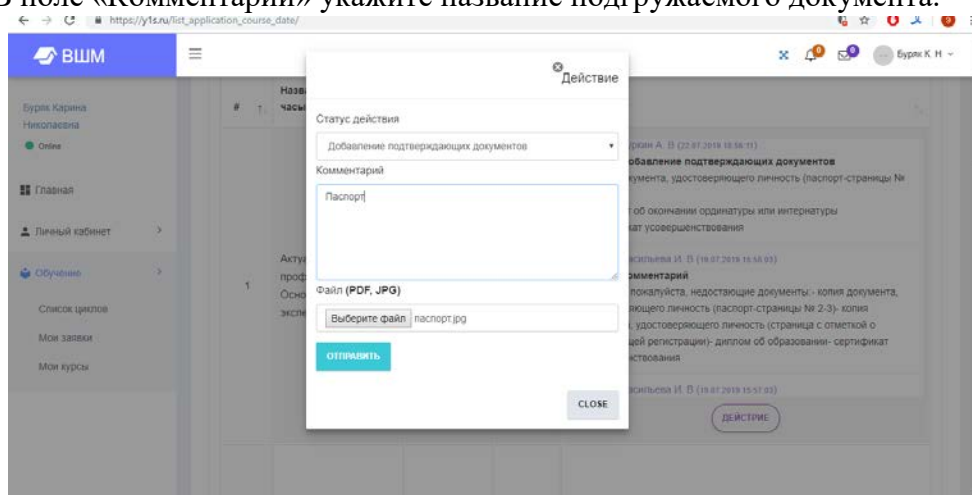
В поле «Комментарий» укажите название подгружаемого документа.

https://y1s.ru/list_application_course_date/

ВШМ

Бурик К Н

Бурик Карина Николаевна

Online

Главная

Личный кабинет

Обучение

Список циклов

Мои заявки

Мои курсы

#

Назв часы

1

Акту проф Осно экспе

Действие

Статус действия

Добавление подтверждающих документов

Комментарий

Паспорт

Файл (PDF, JPG)

Выберите файл паспорт.jpg

ОТПРАВИТЬ

CLOSE

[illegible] А. В (22.07.2019 18:56:11)

Добавление подтверждающих документов

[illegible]кумента, удостоверяющего личность (паспорт-страницы №

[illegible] об окончании ординатуры или интернатуры

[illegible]ат усовершенствования

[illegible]сильева И. В (19.07.2019 15:58:03)

Комментарий

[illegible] пожалуйста, недостающие документы:- копия документа, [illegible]яющего личность (паспорт-страницы № 2-3)- копия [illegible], удостоверяющего личность (страница с отметкой о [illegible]ей регистрации)- диплом об образовании- сертификат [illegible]ствования

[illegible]сильева И. В (19.07.2019 15:57:03)

ДЕЙСТВИЕ